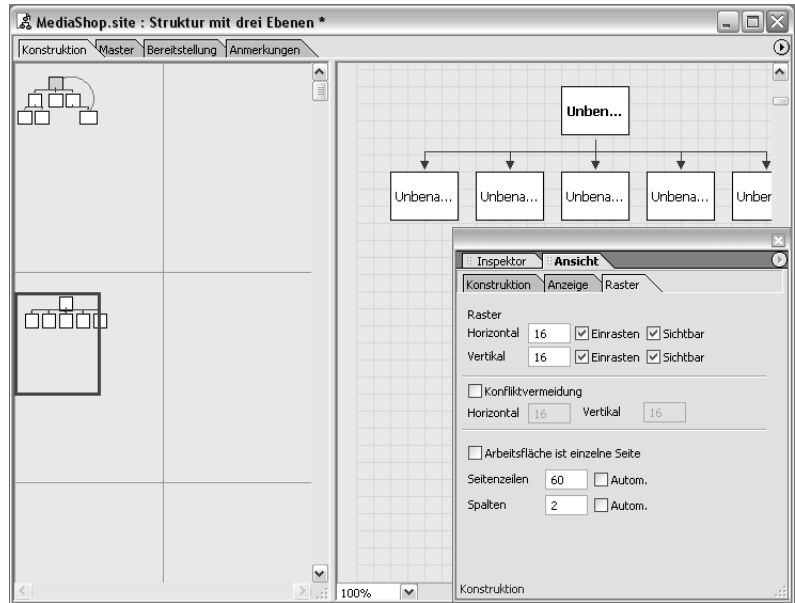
MediaShop.site : Struktur mit drei Ebenen *

Konstruktion Master Bereitstellung Anmerkungen

Unben...

Unbena... Unbena... Unbena... Unbena... Unber

Inspektor Ansicht

Konstruktion Anzeige Raster

Raster

Horizontal 16 Einrasten Sichtbar

Vertikal 16 Einrasten Sichtbar

Konfliktvermeidung

Horizontal 16 Vertikal 16

Arbeitsfläche ist einzelne Seite

Seitenzeilen 60 Autom.

Spalten 2 Autom.

Konstruktion

100%